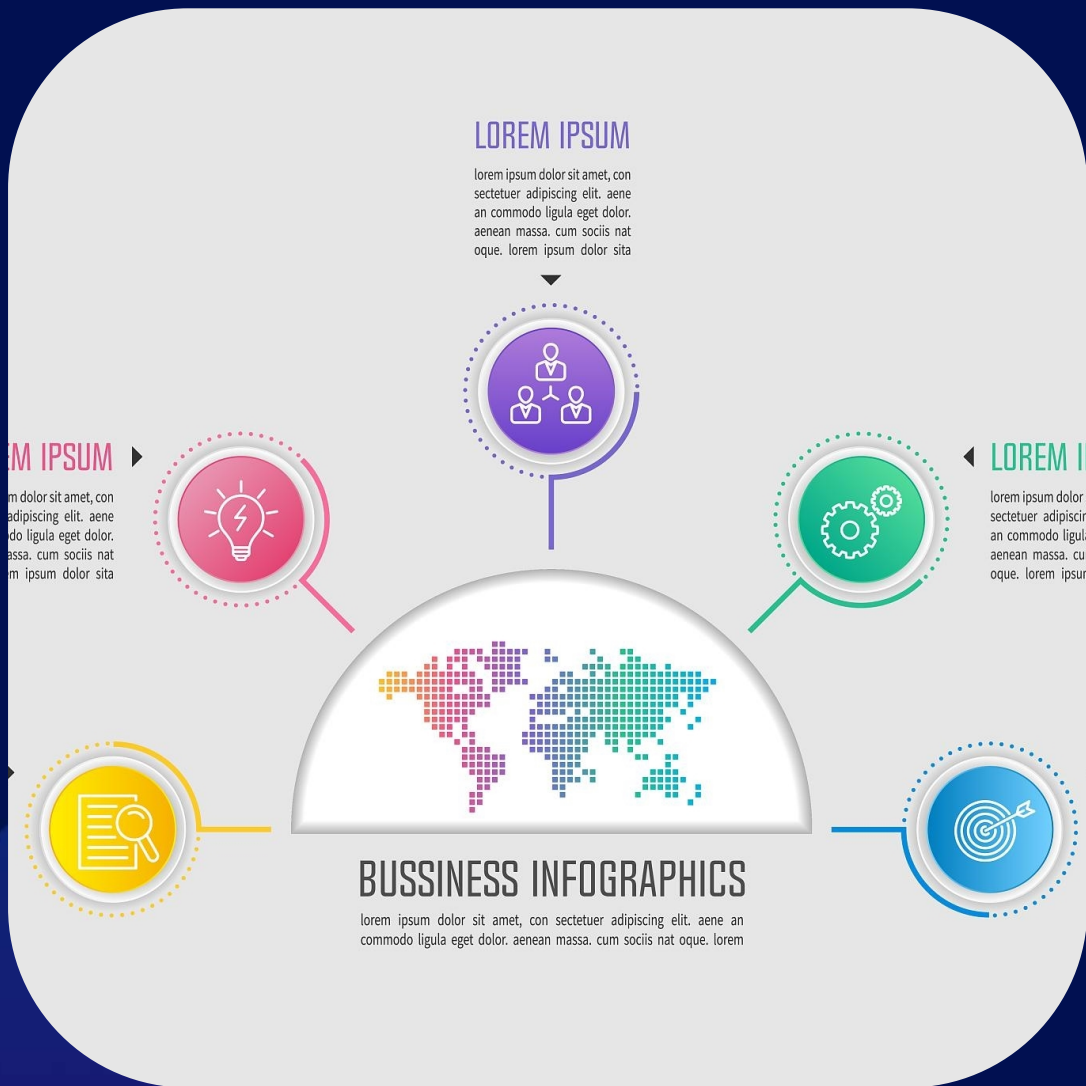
LOREM IPSUM

lorem ipsum dolor sit amet, con sectetuer adipiscing elit. aene an commodo ligula eget dolor. aenean massa. cum sociis nat oque. lorem ipsum dolor sita

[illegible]M IPSUM

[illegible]m dolor sit amet, con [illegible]adipiscing elit. aene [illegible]o ligula eget dolor. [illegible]ssa. cum sociis nat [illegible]m ipsum dolor sita

LOREM I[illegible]

lorem ipsum dolor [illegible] sectetuer adipiscin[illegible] an commodo ligula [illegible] aenean massa. cu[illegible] oque. lorem ipsu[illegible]

BUSSINESS INFOGRAPHICS

lorem ipsum dolor sit amet, con sectetuer adipiscing elit. aene an commodo ligula eget dolor. aenean massa. cum sociis nat oque. lorem